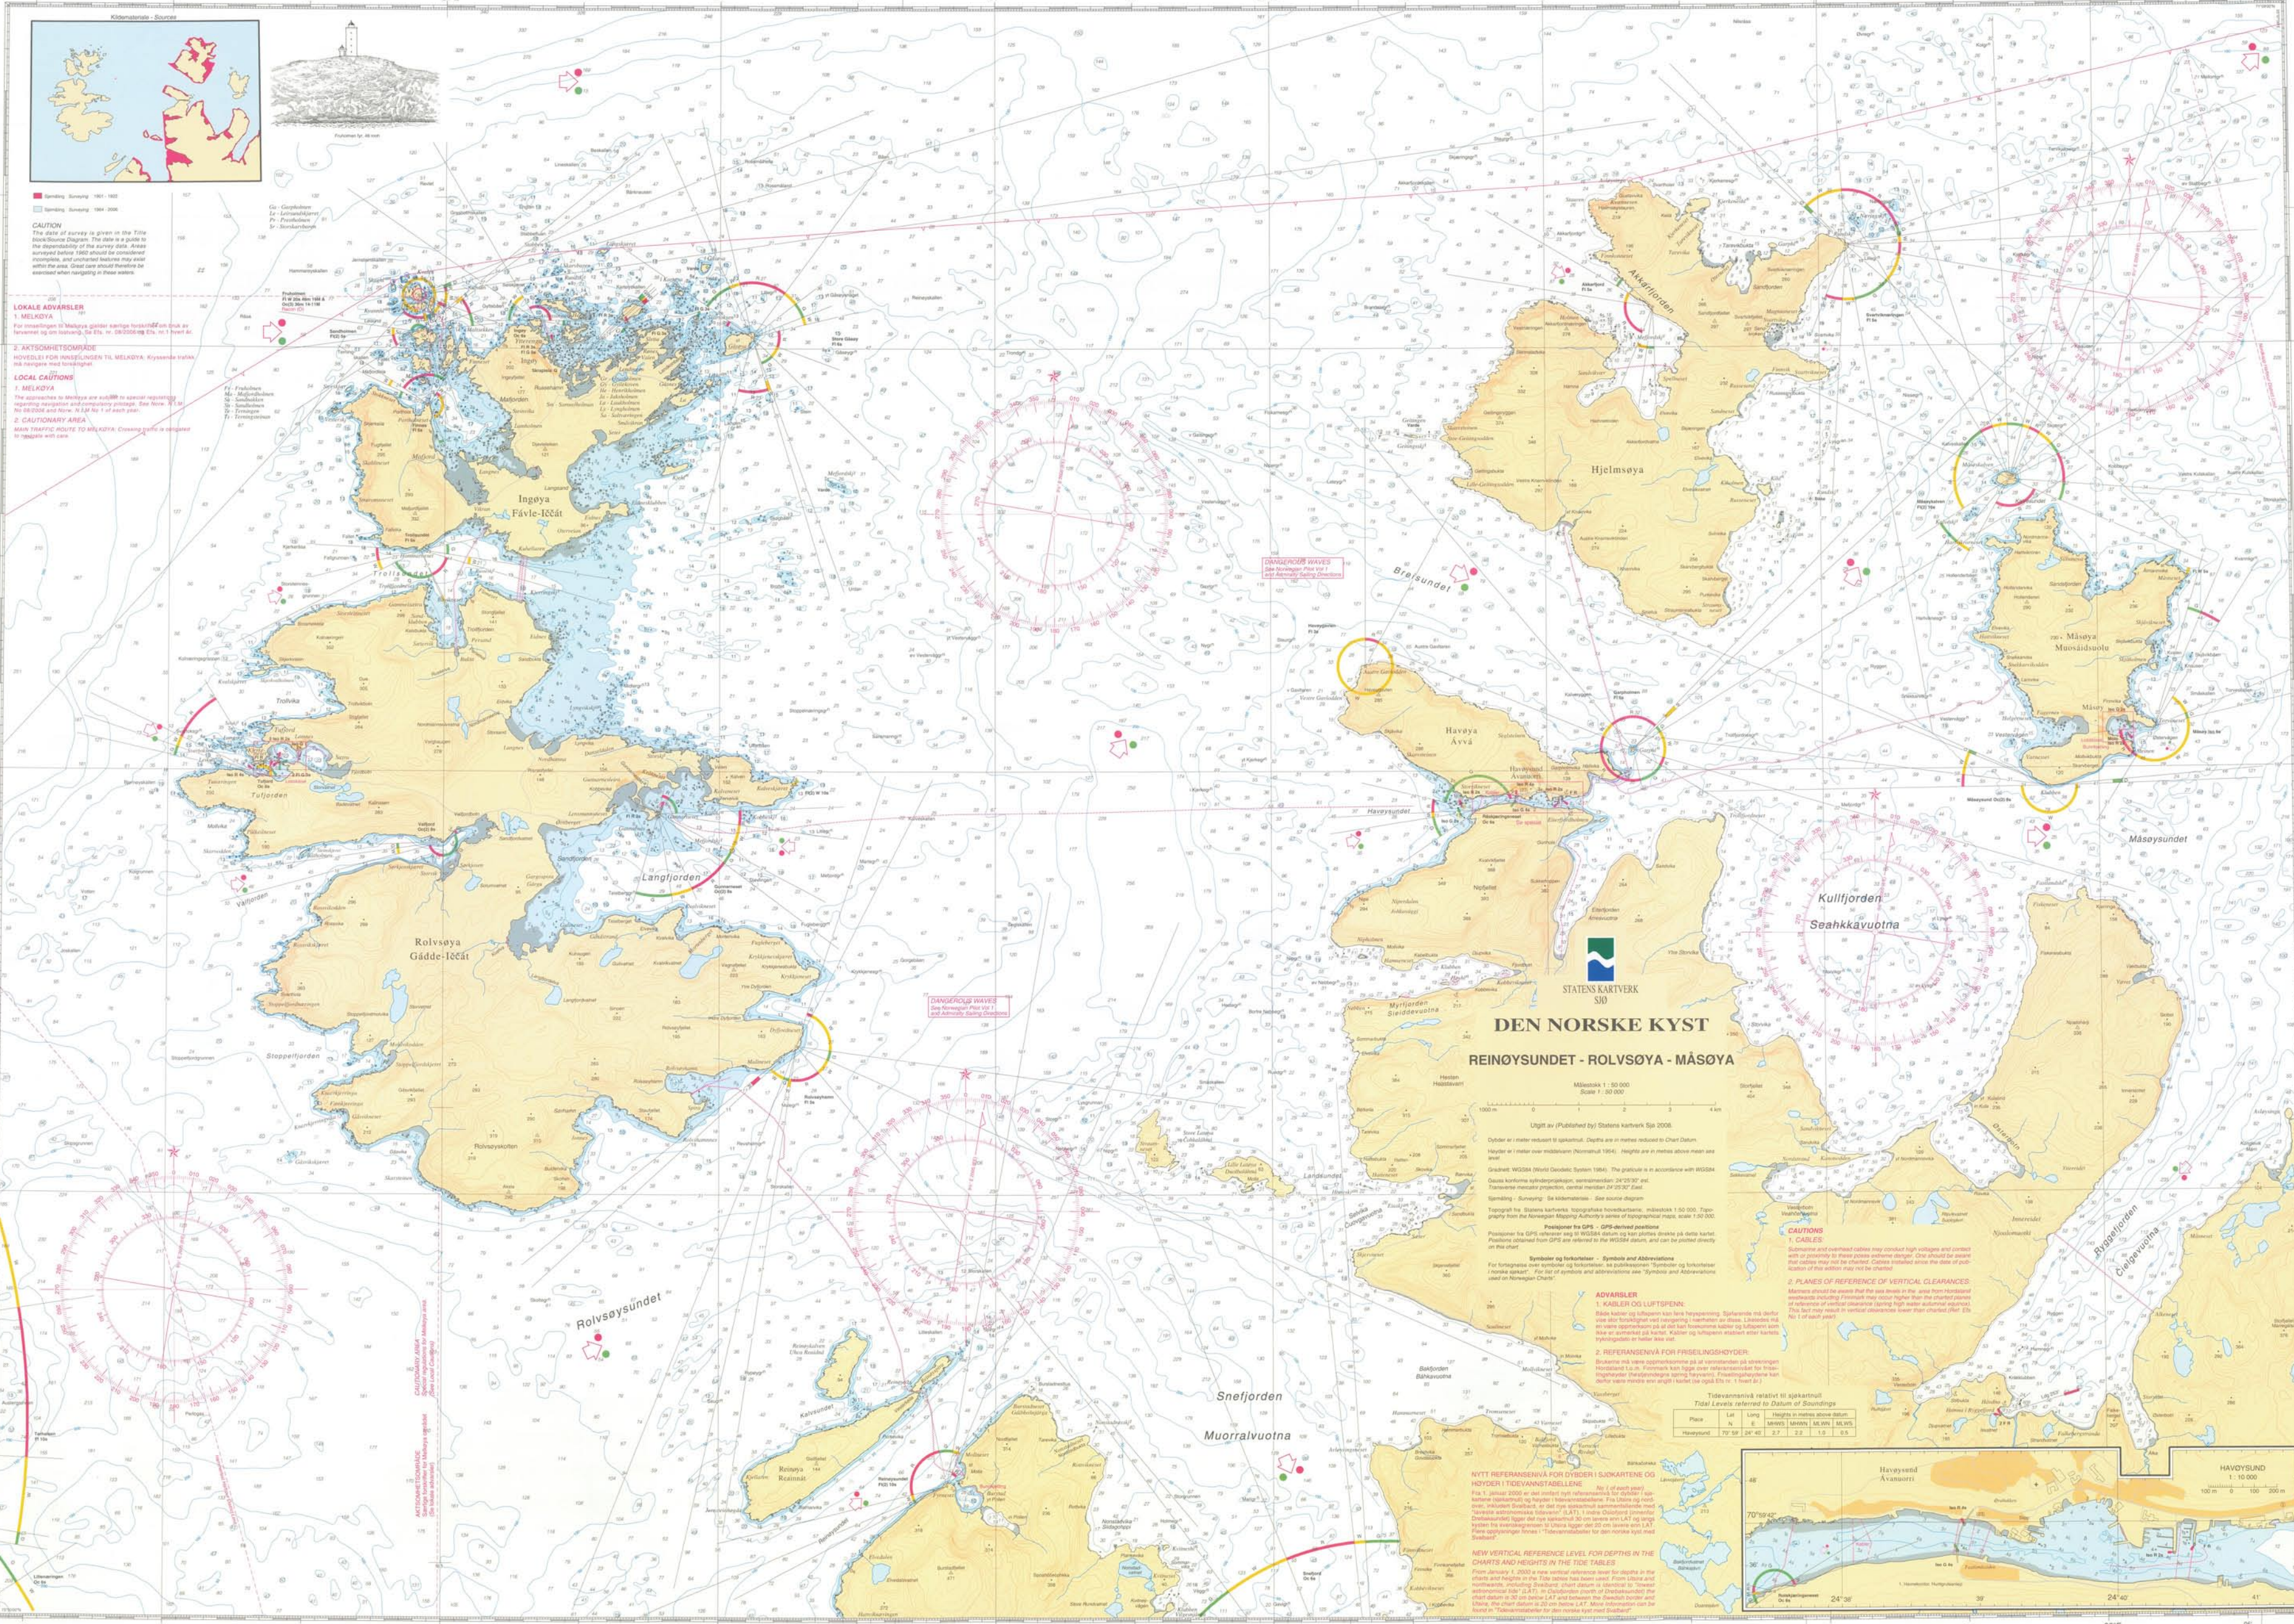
Kildediagram - Sources

CAUTION

LOKALE ADVARSLER
1. MELKØYA

2. AKTSOMHETSOMRÅDE

LOCAL CAUTIONS
1. MELKØYA
2. CAUTIONARY AREA

Ingøya
Fávle-Iččát

Trollsundet

Trolvika

Tufjorden

Langfjorden

Rolvsøya
Gádde-Iččát

Steppefjorden

Rolvsøysundet

Hjelmsøya

Akkarfjorden

Brei­sundet

DANGEROUS WAVES

Havøya
Ávvá

Havøysundet

Måsøya
Muosádsuolu

Måsøysundet

Kullfjorden
Seahkkavuotna

DANGEROUS WAVES

Snefjorden
Muorralvuotna

Ryggefjorden

STATENS KARTVERK
SJØ

DEN NORSKE KYST

REINØYSUNDET - ROLVSØYA - MÅSØYA

Målestokk 1 : 50 000
Scale 1 : 50 000

CAUTIONS
1. CABLES
2. PLANES OF REFERENCE OF VERTICAL CLEARANCES

ADVARSLER
1. KABLER OG LUFTSPENN
2. REFERANSENIVÅ FOR FRISEILINGSHØYDER

NYTT REFERANSENIVÅ FOR DYBDER I SJØKARTENE OG HØYDER I TIDEVANNSTABELLENE

NEW VERTICAL REFERENCE LEVEL FOR DEPTHS IN THE CHARTS AND HEIGHTS IN THE TIDE TABLES

Havøysund
Ávanuorri

HAVØYSUND
1 : 10 000

24°36'
24°40'
70°59'40"